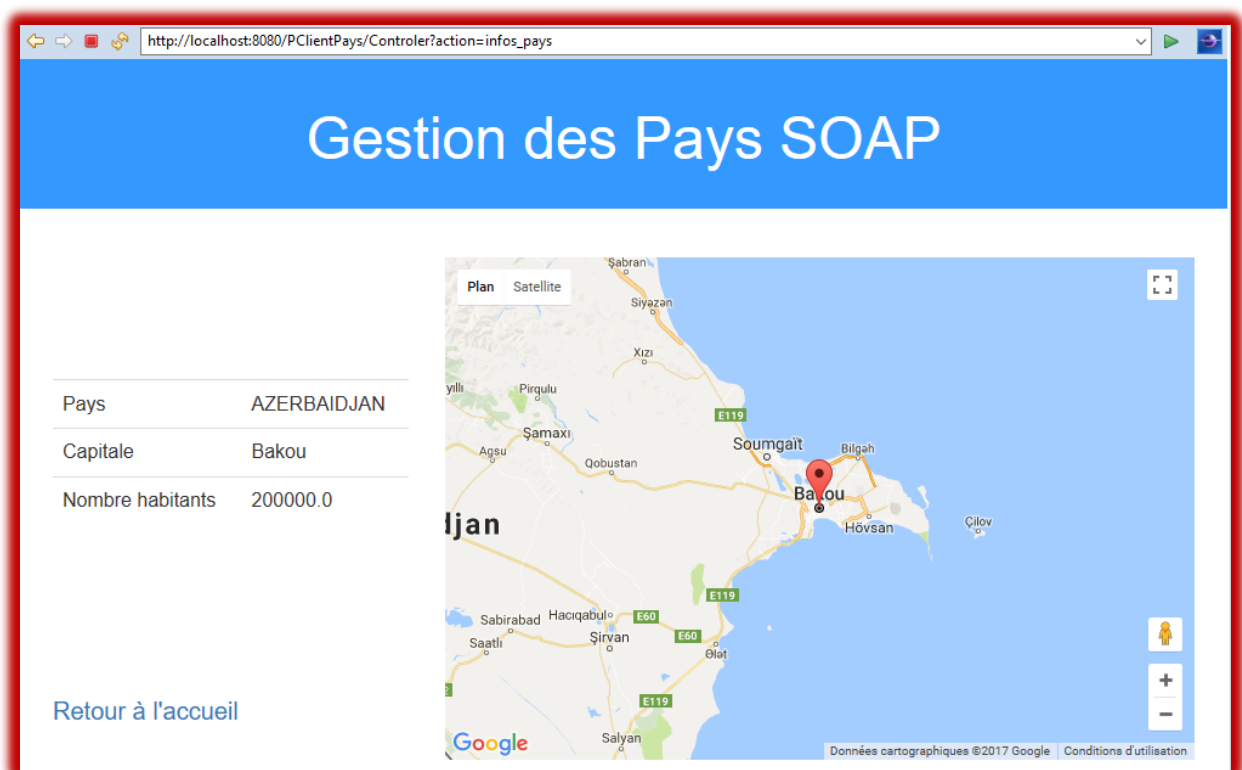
http://localhost:8080/PClientPays/Controler?action=infos_pays

Gestion des Pays SOAP

| Pays | AZERBAIDJAN |
|---|---|
| Capitale | Bakou |
| Nombre habitants | 200000.0 |

Retour à l'accueil

Plan Satellite

Şabran
Siyəzən
Xızı
yıllı
Pirqulu
E119
Şamaxı
Sumqayıt
Bilgəh
Ağsu
Qobustan
Bakou
Hövsan
Çilov
djan
E119
Sabirabad
Hacıqabul
E60
Saatlı
Şirvan
E60
Ələt
E119
Salyan
Google
Données cartographiques ©2017 Google
Conditions d'utilisation